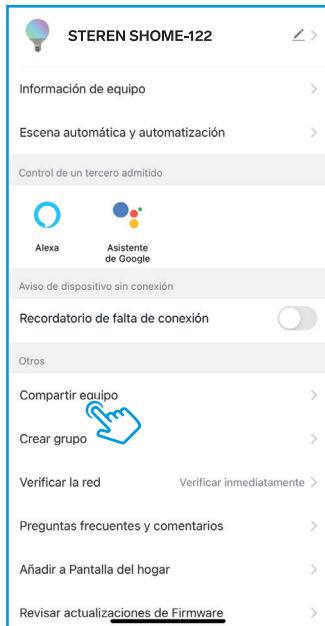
STEREN SHOME-122

Información de equipo

Escena automática y automatización

Control de un tercero admitido

Alexa

Asistente de Google

Aviso de dispositivo sin conexión

Recordatorio de falta de conexión

Otros

Compartir equipo

Crear grupo

Verificar la red

Verificar inmediatamente

Preguntas frecuentes y comentarios

Añadir a Pantalla del hogar

Revisar actualizaciones de Firmware